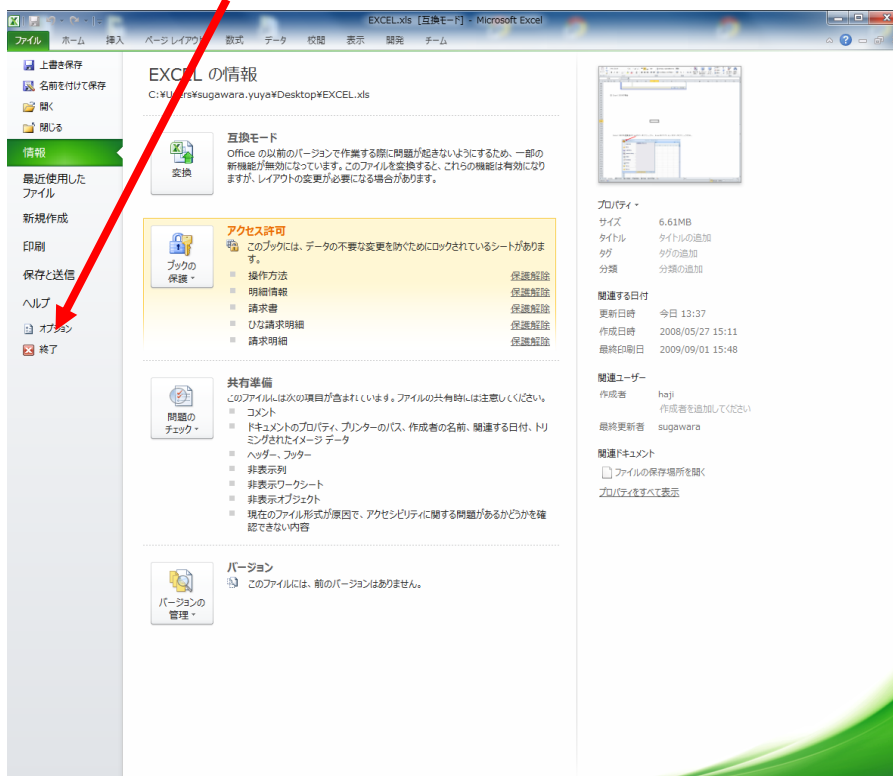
EXCEL.xls [互換モード] - Microsoft Excel

ファイル ホーム 挿入 ページ レイアウト 数式 データ 校閲 表示 開発 チーム

上書き保存
名前を付けて保存
開く
閉じる
情報
最近使用したファイル
新規作成
印刷
保存と送信
ヘルプ
オプション
終了

EXCEL の情報
C:¥Users¥sugawara.yuya¥Desktop¥EXCEL.xls

変換

互換モード
Office の以前のバージョンで作業する際に問題が起きないようにするため、一部の新機能が無効になっています。このファイルを変換すると、これらの機能は有効になりますが、レイアウトの変更が必要になる場合があります。

ブックの保護

アクセス許可
このブックには、データの不要な変更を防ぐためにロックされているシートがあります。

| | |
|---|---|
| 操作方法 | 保護解除 |
| 明細情報 | 保護解除 |
| 請求書 | 保護解除 |
| ひな請求明細 | 保護解除 |
| 請求明細 | 保護解除 |

問題のチェック

共有準備
このファイルには次の項目が含まれています。ファイルの共有時には注意してください。
コメント
ドキュメントのプロパティ、プリンターのパス、作成者の名前、関連する日付、トリミングされたイメージ データ
ヘッダー、フッター
非表示列
非表示ワークシート
非表示オブジェクト
現在のファイル形式が原因で、アクセシビリティに関する問題があるかどうかを確認できない内容

バージョンの管理

バージョン
このファイルには、前のバージョンはありません。

プロパティ
サイズ 6.61MB
タイトル タイトルの追加
タグ タグの追加
分類 分類の追加

関連する日付
更新日時 今日 13:37
作成日時 2008/05/27 15:11
最終印刷日 2009/09/01 15:48

関連ユーザー
作成者 haji
作成者を追加してください
最終更新者 sugawara

関連ドキュメント
ファイルの保存場所を開く
プロパティをすべて表示